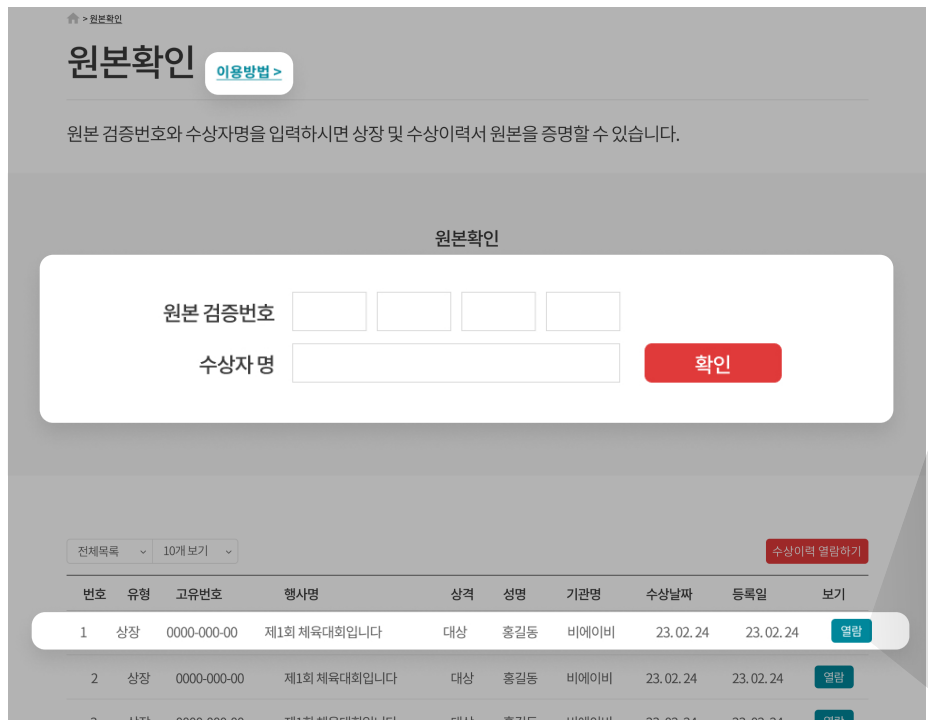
> 원본확인

원본확인 이용방법 >

원본 검증번호와 수상자명을 입력하시면 상장 및 수상이력서 원본을 증명할 수 있습니다.

원본확인

원본 검증번호

수상자 명

확인

전체목록 10개 보기 수상이력 열람하기

| 번호 | 유형 | 고유번호 | 행사명 | 상격 | 성명 | 기관명 | 수상날짜 | 등록일 | 보기 |
|---|---|---|---|---|---|---|---|---|---|
| 1 | 상장 | 0000-000-00 | 제1회 체육대회입니다 | 대상 | 홍길동 | 비에이비 | 23. 02. 24 | 23. 02. 24 | 열람 |
| 2 | 상장 | 0000-000-00 | 제1회 체육대회입니다 | 대상 | 홍길동 | 비에이비 | 23. 02. 24 | 23. 02. 24 | 열람 |
| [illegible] | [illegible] | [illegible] | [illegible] | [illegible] | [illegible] | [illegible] | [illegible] | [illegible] | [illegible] |